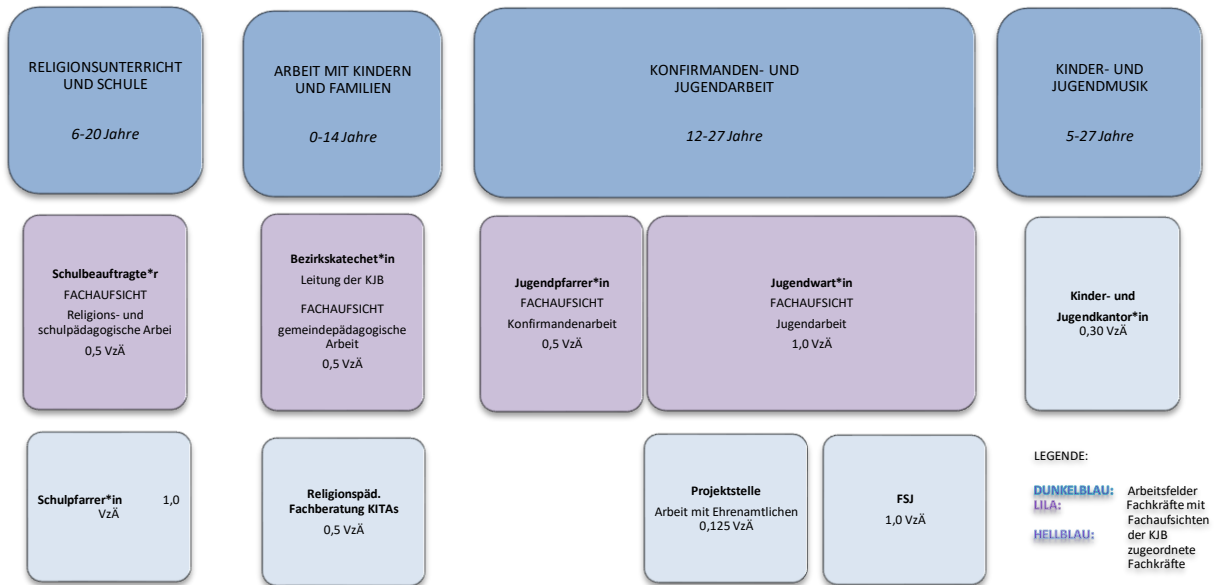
RELIGIONSUNTERRICHT UND SCHULE

6-20 Jahre

ARBEIT MIT KINDERN UND FAMILIEN

0-14 Jahre

KONFIRMANDEN- UND JUGENDARBEIT

12-27 Jahre

KINDER- UND JUGENDMUSIK

5-27 Jahre

Schulbeauftragte*r
FACHAUFSICHT
Religions- und schulpädagogische Arbei
0,5 VzÄ

Bezirkskatechet*in
Leitung der KJB
FACHAUFSICHT
gemeindepädagogische Arbeit
0,5 VzÄ

Jugendpfarrer*in
FACHAUFSICHT
Konfirmandenarbeit
0,5 VzÄ

Jugendwart*in
FACHAUFSICHT
Jugendarbeit
1,0 VzÄ

Kinder- und Jugendkantor*in
0,30 VzÄ

Schulpfarrer*in 1,0 VzÄ

Religionspäd. Fachberatung KITAs
0,5 VzÄ

Projektstelle
Arbeit mit Ehrenamtlichen
0,125 VzÄ

FSJ
1,0 VzÄ

LEGENDE:

DUNKELBLAU: Arbeitsfelder
LILA: Fachkräfte mit Fachaufsichten der KJB
HELLBLAU: zugeordnete Fachkräfte